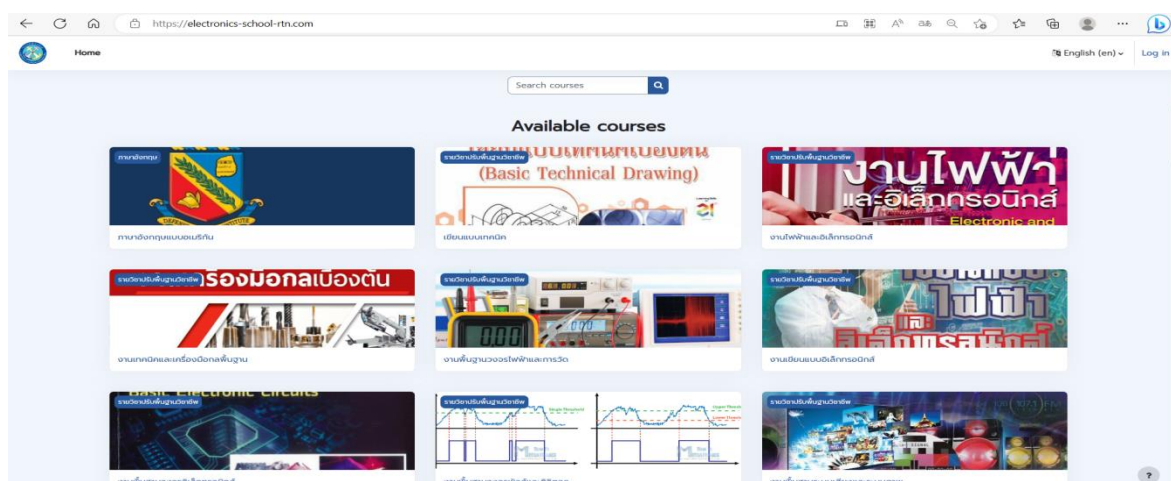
https://electronics-school-rtn.com

Home

English (en) Log in

Search courses

Available courses

ภาษาอังกฤษ

ภาษาอังกฤษแบบอเมริกัน

รายวิชาปรับพื้นฐานวิชาชีพ

(Basic Technical Drawing)

เขียนแบบเทคนิค

รายวิชาปรับพื้นฐานวิชาชีพ

งานไฟฟ้าและอิเล็กทรอนิกส์

Electronic and

งานไฟฟ้าและอิเล็กทรอนิกส์

รายวิชาปรับพื้นฐานวิชาชีพ

เครื่องมือกลเบื้องต้น

งานเทคนิคและเครื่องมือกลพื้นฐาน

รายวิชาปรับพื้นฐานวิชาชีพ

งานพื้นฐานวงจรไฟฟ้าและการวัด

รายวิชาปรับพื้นฐานวิชาชีพ

ไฟฟ้า

งานเขียนแบบอิเล็กทรอนิกส์

Basic Electronic Circuits

รายวิชาปรับพื้นฐานวิชาชีพ

รายวิชาปรับพื้นฐานวิชาชีพ

รายวิชาปรับพื้นฐานวิชาชีพ

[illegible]

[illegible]

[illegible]

?